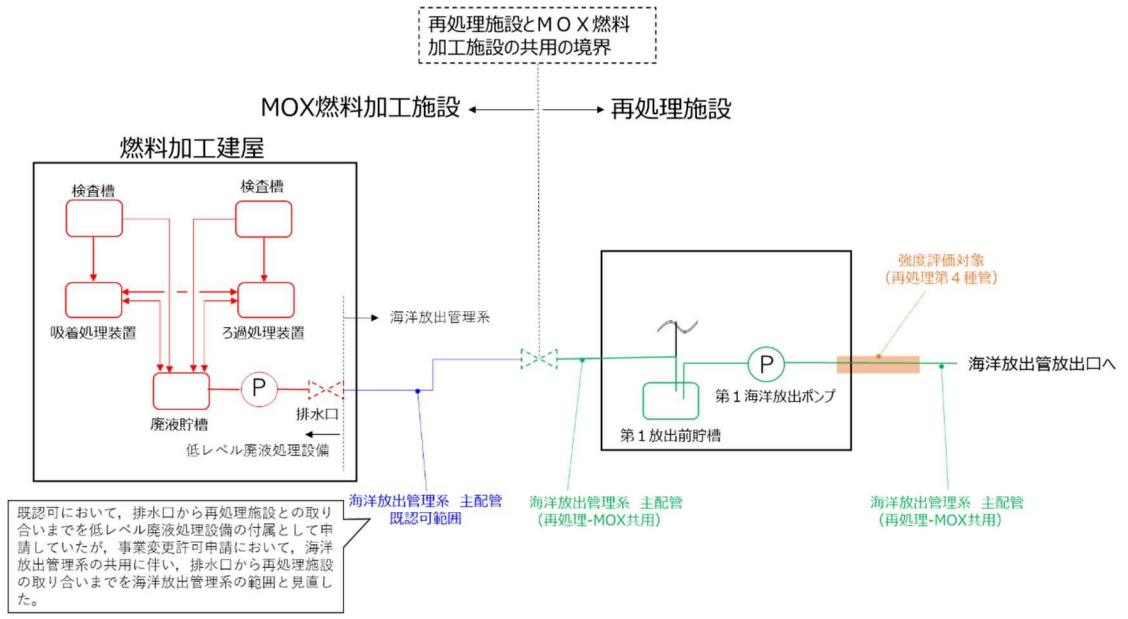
再処理施設とＭＯＸ燃料加工施設の共用の境界

MOX燃料加工施設

再処理施設

燃料加工建屋

検査槽

検査槽

吸着処理装置

ろ過処理装置

海洋放出管理系

P

廃液貯槽

排水口

低レベル廃液処理設備

強度評価対象（再処理第４種管）

P

第１海洋放出ポンプ

第１放出前貯槽

海洋放出管放出口へ

既認可において，排水口から再処理施設との取り合いまでを低レベル廃液処理設備の付属として申請していたが，事業変更許可申請において，海洋放出管理系の共用に伴い，排水口から再処理施設の取り合いまでを海洋放出管理系の範囲と見直した。

海洋放出管理系　主配管
既認可範囲

海洋放出管理系　主配管
（再処理-MOX共用）

海洋放出管理系　主配管
（再処理-MOX共用）